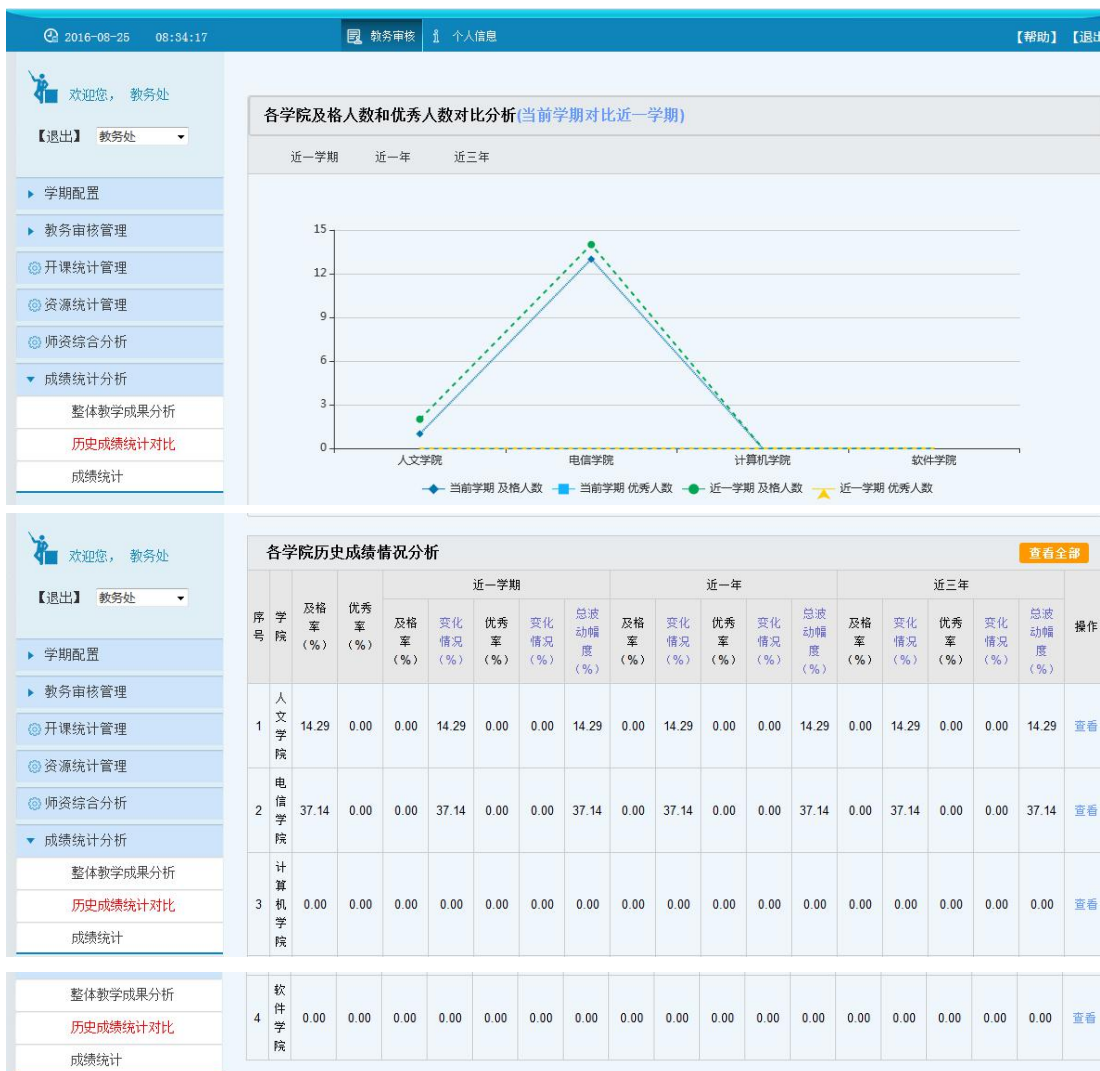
2016-08-25 08:34:17 教务审核 个人信息 【帮助】【退出

欢迎您， 教务处
【退出】 教务处

▸ 学期配置
▸ 教务审核管理
开课统计管理
资源统计管理
师资综合分析
▾ 成绩统计分析
整体教学成果分析
历史成绩统计对比
成绩统计

各学院及格人数和优秀人数对比分析(当前学期对比近一学期)

近一学期 近一年 近三年

15
12
9
6
3
0
人文学院 电信学院 计算机学院 软件学院
当前学期 及格人数 当前学期 优秀人数 近一学期 及格人数 近一学期 优秀人数

欢迎您， 教务处
【退出】 教务处

▸ 学期配置
▸ 教务审核管理
开课统计管理
资源统计管理
师资综合分析
▾ 成绩统计分析
整体教学成果分析
历史成绩统计对比
成绩统计

各学院历史成绩情况分析 查看全部

| 序号 | 学院 | 及格率(%) | 优秀率(%) | 近一学期 及格率(%) | 变化情况(%) | 优秀率(%) | 变化情况(%) | 总波动幅度(%) | 近一年 及格率(%) | 变化情况(%) | 优秀率(%) | 变化情况(%) | 总波动幅度(%) | 近三年 及格率(%) | 变化情况(%) | 优秀率(%) | 变化情况(%) | 总波动幅度(%) | 操作 |
|---|---|---|---|---|---|---|---|---|---|---|---|---|---|---|---|---|---|---|---|
| 1 | 人文学院 | 14.29 | 0.00 | 0.00 | 14.29 | 0.00 | 0.00 | 14.29 | 0.00 | 14.29 | 0.00 | 0.00 | 14.29 | 0.00 | 14.29 | 0.00 | 0.00 | 14.29 | 查看 |
| 2 | 电信学院 | 37.14 | 0.00 | 0.00 | 37.14 | 0.00 | 0.00 | 37.14 | 0.00 | 37.14 | 0.00 | 0.00 | 37.14 | 0.00 | 37.14 | 0.00 | 0.00 | 37.14 | 查看 |
| 3 | 计算机学院 | 0.00 | 0.00 | 0.00 | 0.00 | 0.00 | 0.00 | 0.00 | 0.00 | 0.00 | 0.00 | 0.00 | 0.00 | 0.00 | 0.00 | 0.00 | 0.00 | 0.00 | 查看 |
| 4 | 软件学院 | 0.00 | 0.00 | 0.00 | 0.00 | 0.00 | 0.00 | 0.00 | 0.00 | 0.00 | 0.00 | 0.00 | 0.00 | 0.00 | 0.00 | 0.00 | 0.00 | 0.00 | 查看 |

整体教学成果分析
历史成绩统计对比
成绩统计